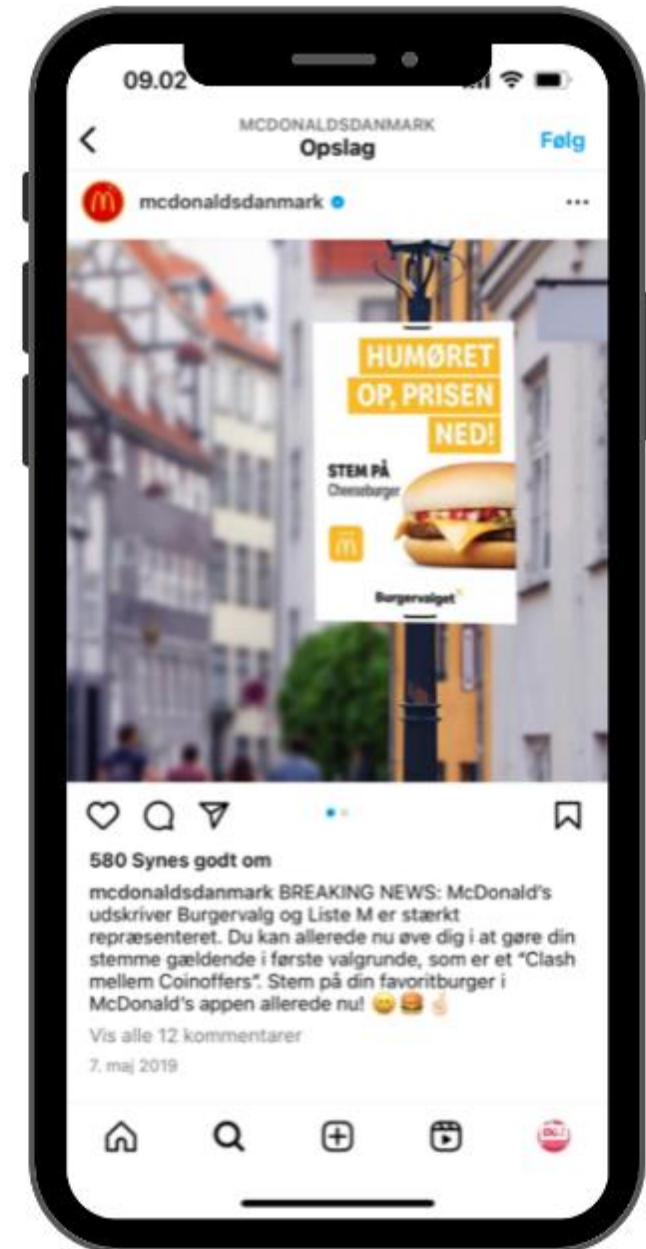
09.02

MCDONALDSDANMARK
Opslag
Følg

mcdonaldsdanmark

HUMØRET OP, PRISEN NED!
STEM PÅ
Cheeseburger
Burgervalget

580 Synes godt om

mcdonaldsdanmark BREAKING NEWS: McDonald's udskriver Burgervalg og Liste M er stærkt repræsenteret. Du kan allerede nu øve dig i at gøre din stemme gældende i første valgrunde, som er et "Clash mellem Coinoffers". Stem på din favoritburger i McDonald's appen allerede nu! 😄🍔☝️

Vis alle 12 kommentarer
7. maj 2019